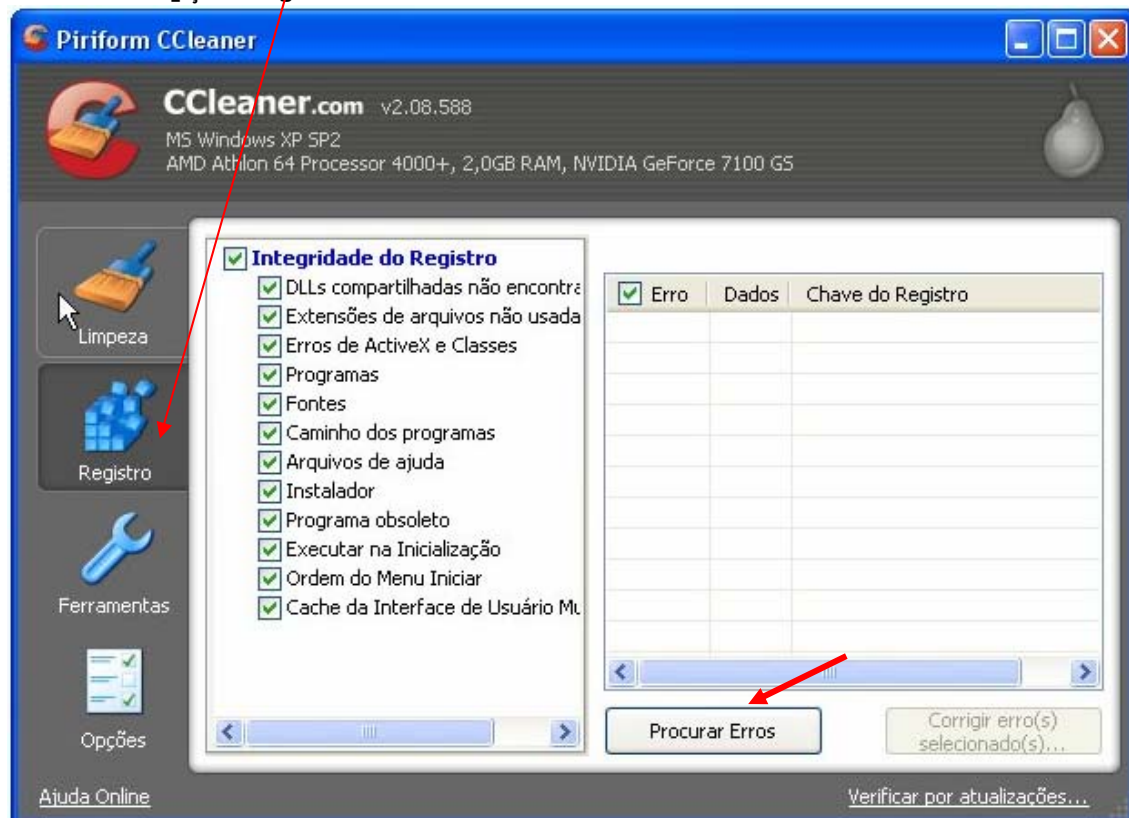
Piriform CCleaner

CCleaner.com v2.08.588
MS Windows XP SP2
AMD Athlon 64 Processor 4000+, 2,0GB RAM, NVIDIA GeForce 7100 GS

Limpeza
Registro
Ferramentas
Opções

Integridade do Registro
DLLs compartilhadas não encontra
Extensões de arquivos não usada
Erros de ActiveX e Classes
Programas
Fontes
Caminho dos programas
Arquivos de ajuda
Instalador
Programa obsoleto
Executar na Inicialização
Ordem do Menu Iniciar
Cache da Interface de Usuário Mu

| Erro | Dados | Chave do Registro |
|---|---|---|

Procurar Erros
Corrigir erro(s) selecionado(s)...

Ajuda Online
Verificar por atualizações...